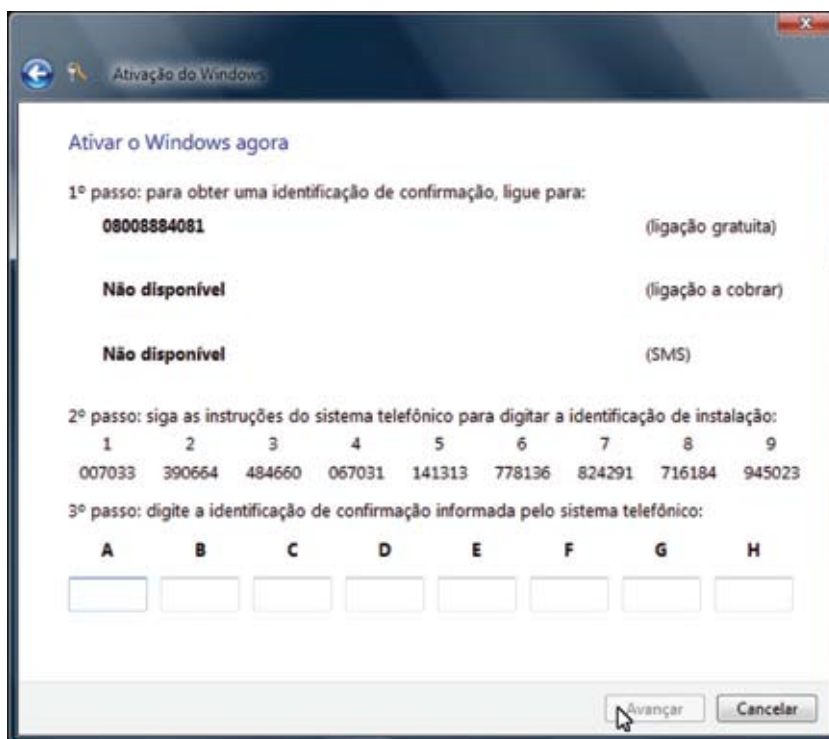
Ativação do Windows

Ativar o Windows agora

1º passo: para obter uma identificação de confirmação, ligue para:

| | |
|---|---|
| 08008884081 | (ligação gratuita) |
| Não disponível | (ligação a cobrar) |
| Não disponível | (SMS) |

2º passo: siga as instruções do sistema telefônico para digitar a identificação de instalação:

| 1 | 2 | 3 | 4 | 5 | 6 | 7 | 8 | 9 |
|---|---|---|---|---|---|---|---|---|
| 007033 | 390664 | 484660 | 067031 | 141313 | 778136 | 824291 | 716184 | 945023 |

3º passo: digite a identificação de confirmação informada pelo sistema telefônico:

| A | B | C | D | E | F | G | H |
|---|---|---|---|---|---|---|---|
| | | | | | | | |

Avançar Cancelar